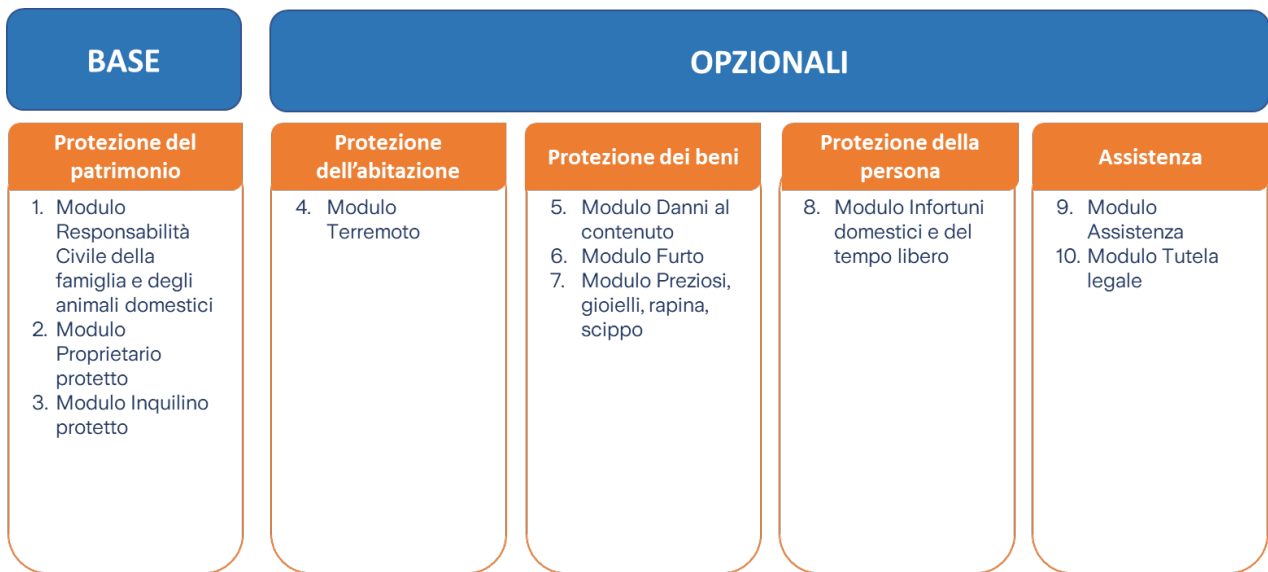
BASE

OPZIONALI

Protezione del patrimonio

1. Modulo Responsabilità Civile della famiglia e degli animali domestici
2. Modulo Proprietario protetto
3. Modulo Inquilino protetto

Protezione dell'abitazione

4. Modulo Terremoto

Protezione dei beni

5. Modulo Danni al contenuto
6. Modulo Furto
7. Modulo Preziosi, gioielli, rapina, scippo

Protezione della persona

8. Modulo Infortuni domestici e del tempo libero

Assistenza

9. Modulo Assistenza
10. Modulo Tutela legale